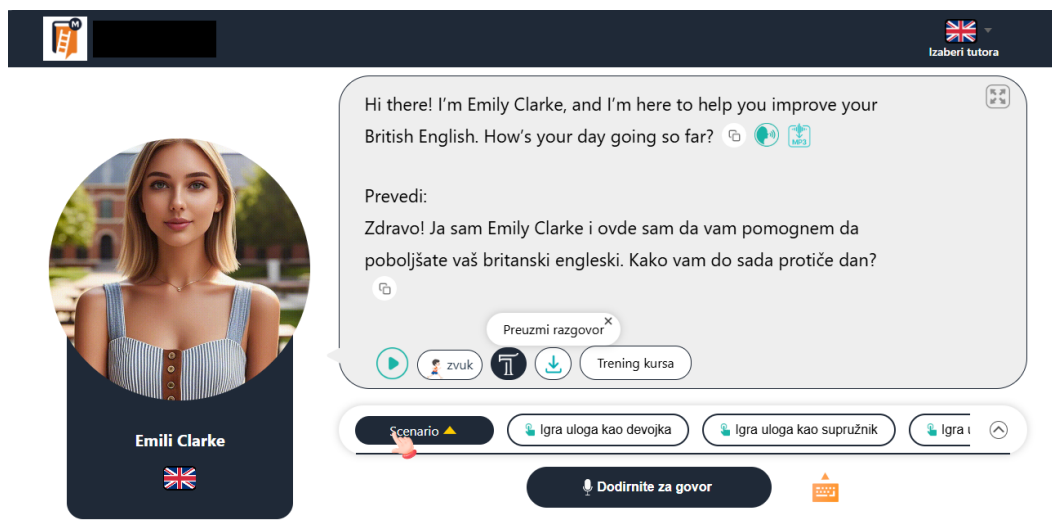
Izaberi tutora

Hi there! I'm Emily Clarke, and I'm here to help you improve your British English. How's your day going so far?

MP3

Prevedi:
Zdravo! Ja sam Emily Clarke i ovde sam da vam pomognem da poboljšate vaš britanski engleski. Kako vam do sada protiče dan?

Preuzmi razgovor ×

zvuk

Trening kursa

Emili Clarke

Scenario

Igra uloga kao devojka

Igra uloga kao supružnik

Igra u

Dodirnite za govor